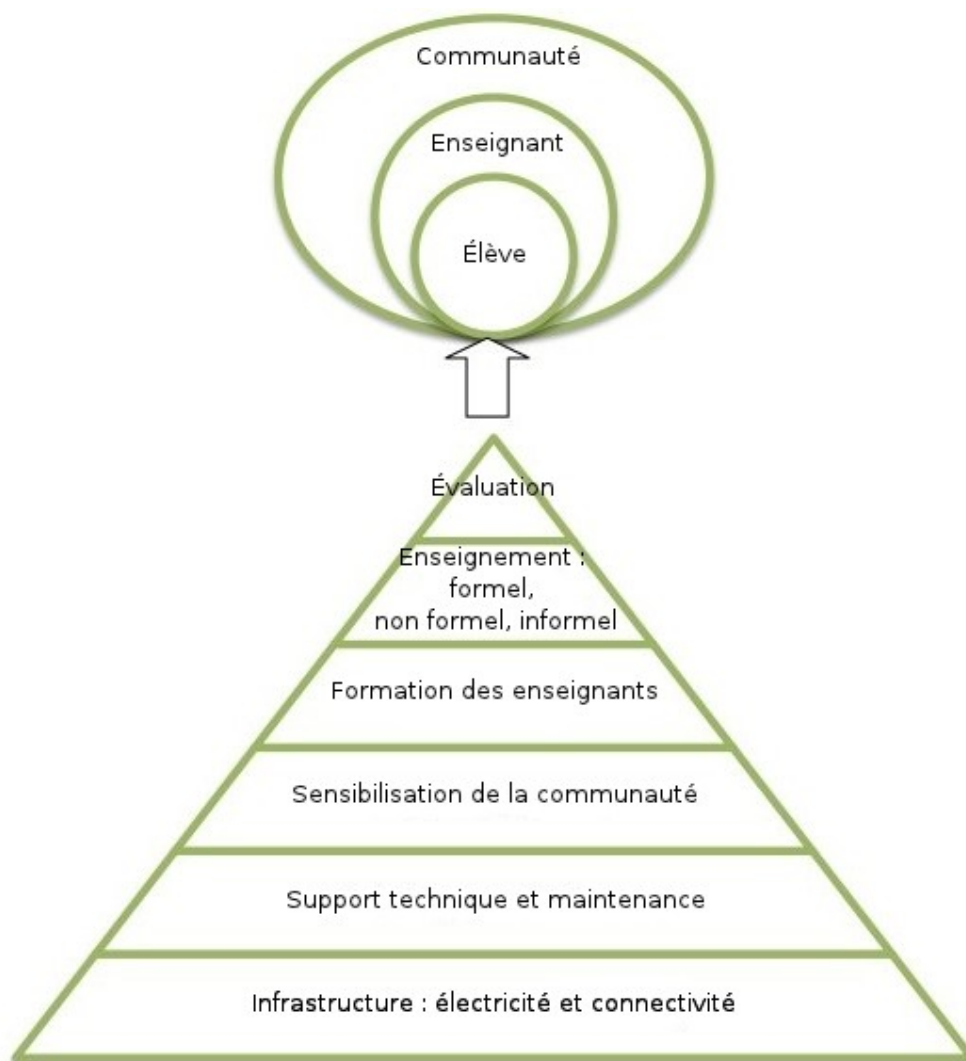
Communauté

Enseignant

Élève

Évaluation

Enseignement : formel, non formel, informel

Formation des enseignants

Sensibilisation de la communauté

Support technique et maintenance

Infrastructure : électricité et connectivité